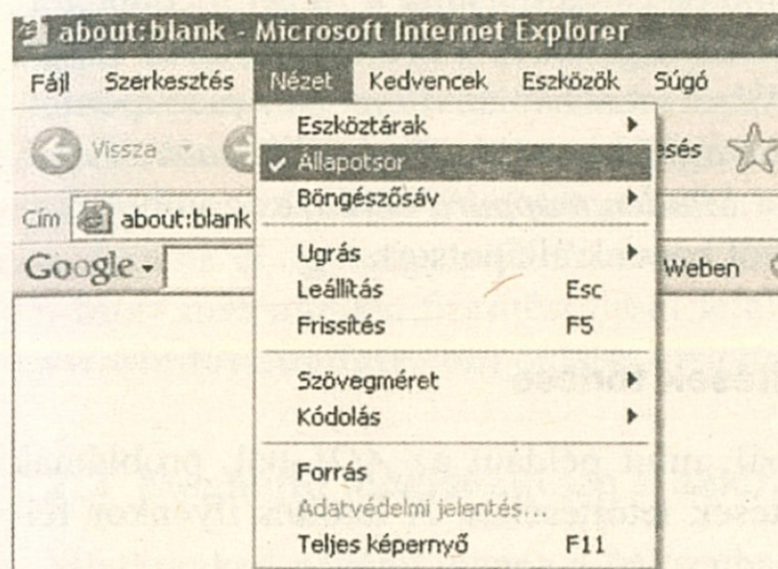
about:blank - Microsoft Internet Explorer

Fájl Szerkesztés Nézet Kedvencek Eszközök Súgó

Vissza

esés

Cím about:blank

Google

Weben

Eszköztárak
Állapotsor
Böngészősáv
Ugrás
Leállítás Esc
Frissítés F5
Szövegméret
Kódolás
Forrás
Adatvédelmi jelentés...
Teljes képernyő F11